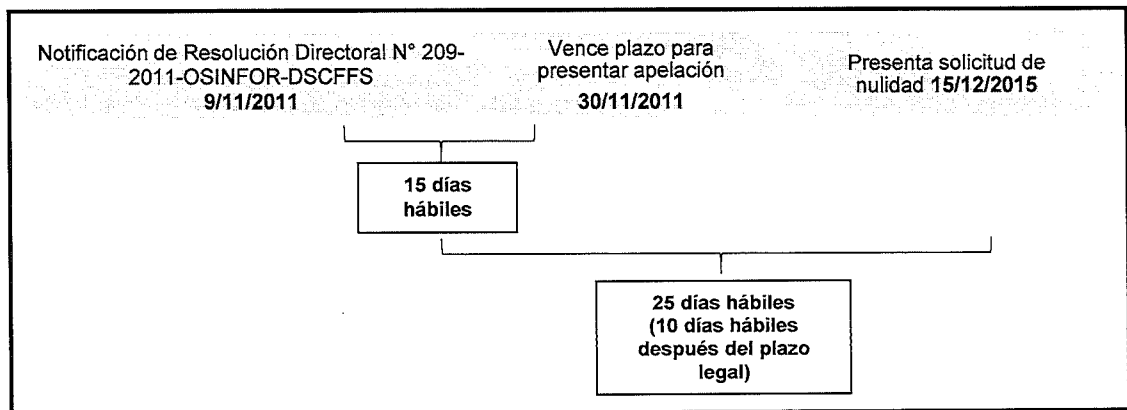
Notificación de Resolución Directoral N° 209-2011-OSINFOR-DSCFFS
9/11/2011

Vence plazo para presentar apelación
30/11/2011

Presenta solicitud de nulidad 15/12/2015

15 días hábiles

25 días hábiles (10 días hábiles después del plazo legal)